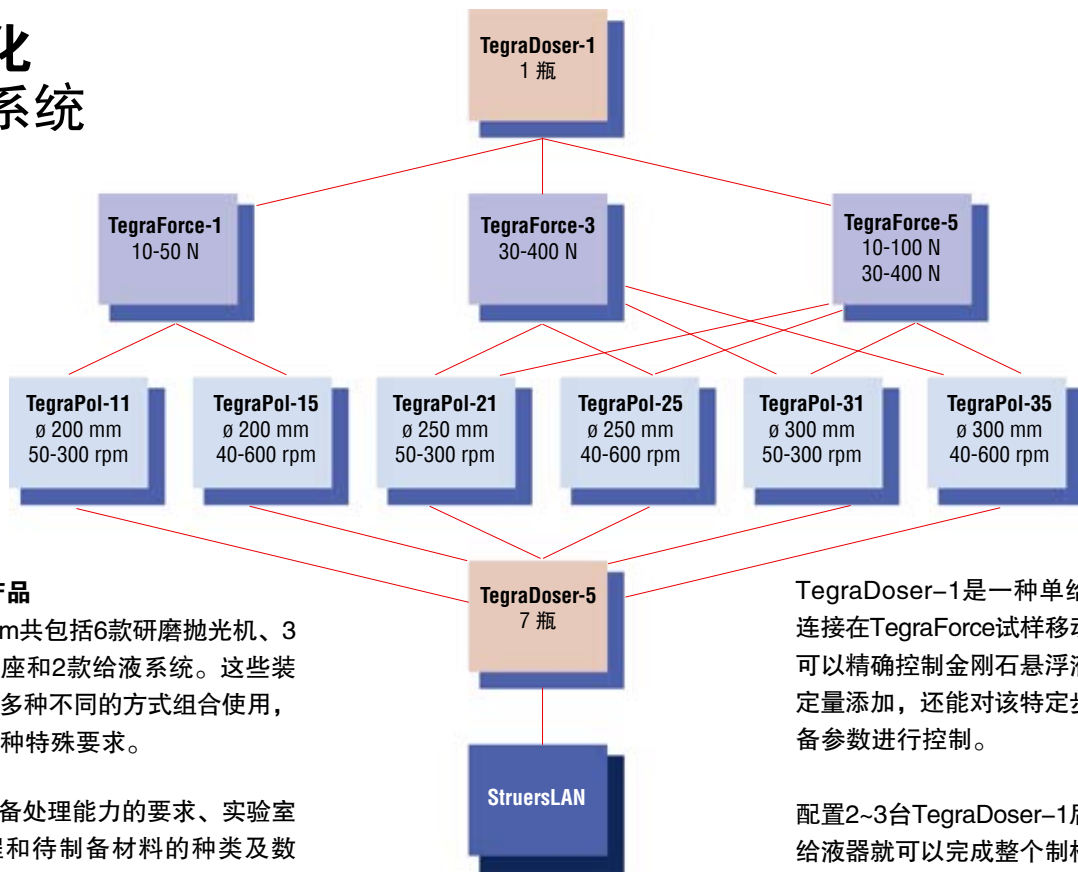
化
系统

TegraDoser-1
1 瓶

TegraForce-1
10-50 N

TegraForce-3
30-400 N

TegraForce-5
10-100 N
30-400 N

TegraPol-11
ø 200 mm
50-300 rpm

TegraPol-15
ø 200 mm
40-600 rpm

TegraPol-21
ø 250 mm
50-300 rpm

TegraPol-25
ø 250 mm
40-600 rpm

TegraPol-31
ø 300 mm
50-300 rpm

TegraPol-35
ø 300 mm
40-600 rpm

产品
m共包括6款研磨抛光机、3 座和2款给液系统。这些装 多种不同的方式组合使用，种特殊要求。

备处理能力的要求、实验室 星和待制备材料的种类及数

TegraDoser-5
7 瓶

StruersLAN

TegraDoser–1是一种单 连接在TegraForce试样移 可以精确控制金刚石悬浮 定量添加，还能对该特定 备参数进行控制。

配置2~3台TegraDoser–1 给液器就可以完成整个制